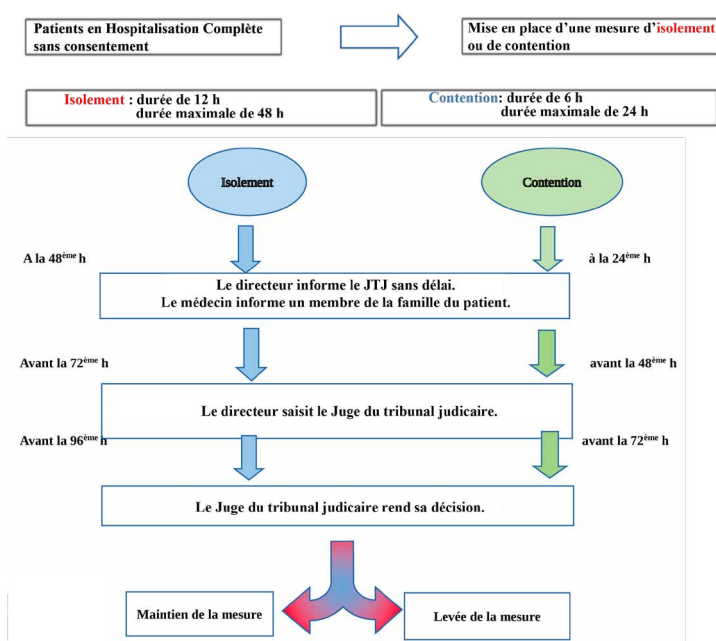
Patients en Hospitalisation Complète sans consentement

Mise en place d'une mesure d'isolement ou de contention

Isolement : durée de 12 h
durée maximale de 48 h

Contention: durée de 6 h
durée maximale de 24 h

Isolement

Contention

A la 48$^{ème}$ h

à la 24$^{ème}$ h

Le directeur informe le JTJ sans délai.
Le médecin informe un membre de la famille du patient.

Avant la 72$^{ème}$ h

avant la 48$^{ème}$ h

Le directeur saisit le Juge du tribunal judicaire.

Avant la 96$^{ème}$ h

avant la 72$^{ème}$ h

Le Juge du tribunal judicaire rend sa décision.

Maintien de la mesure

Levée de la mesure